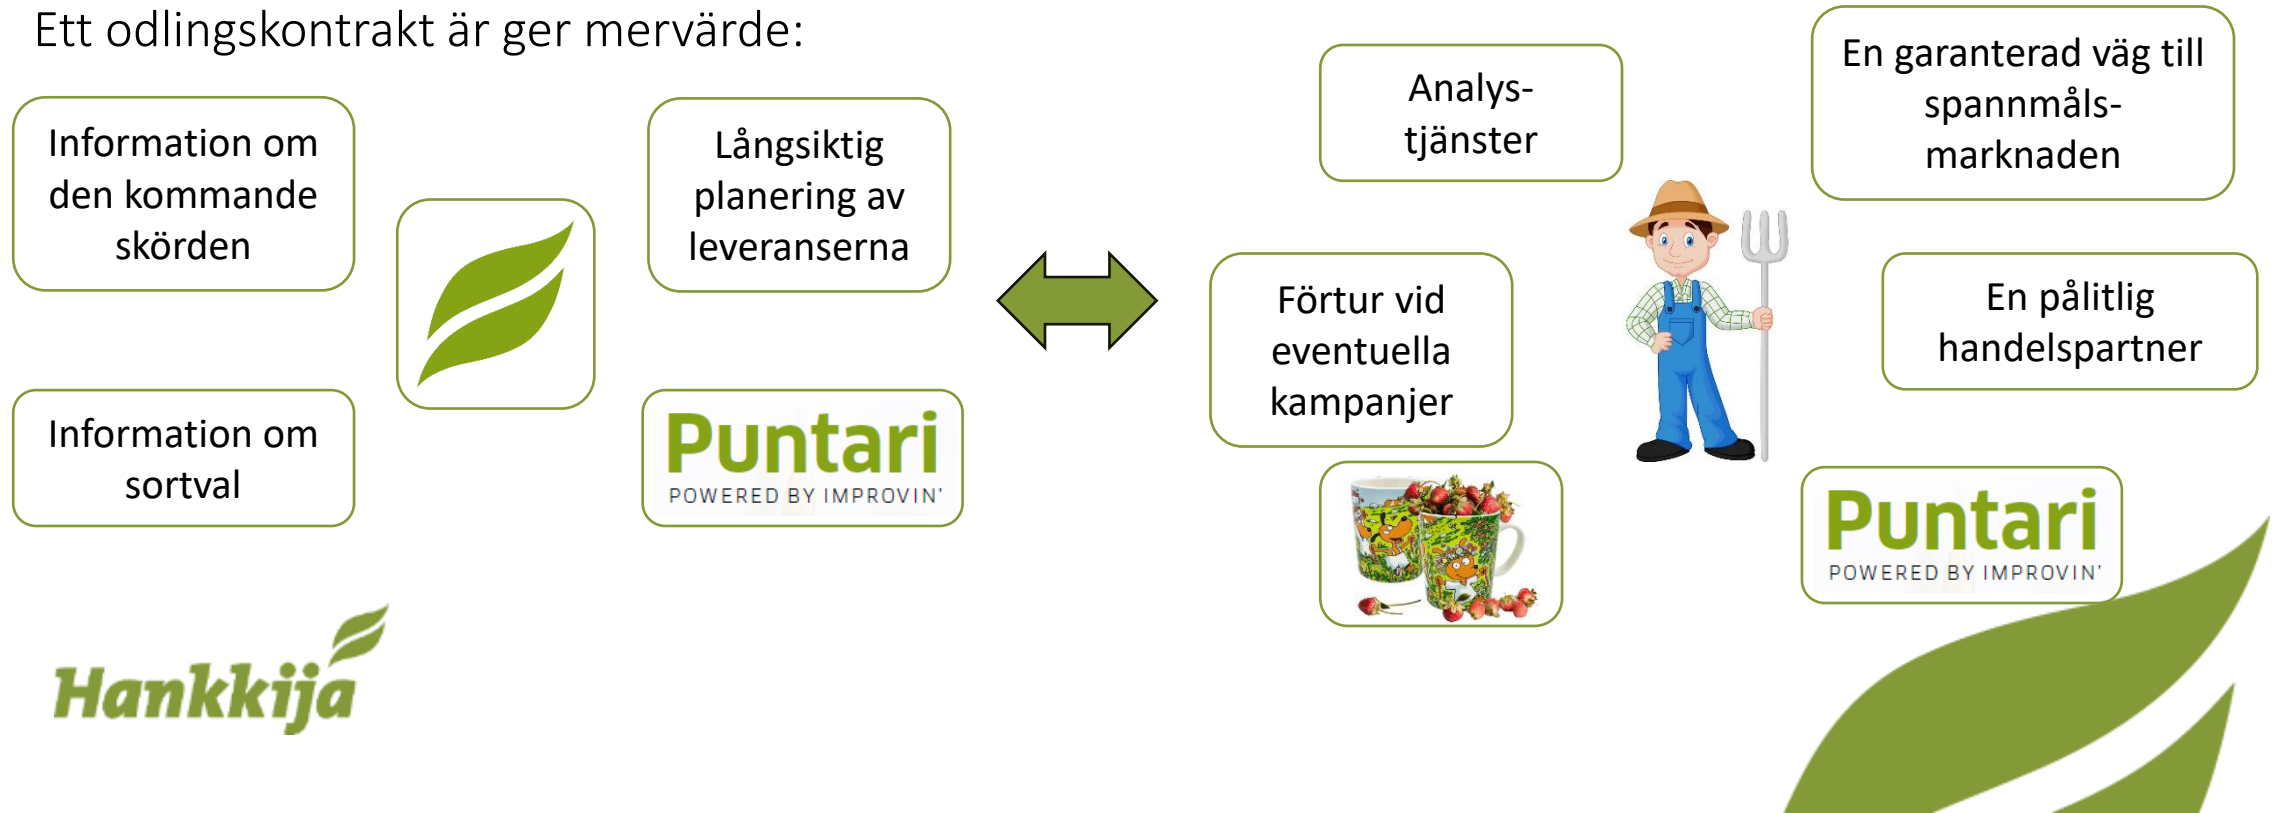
Ett odlingskontrakt är ger mervärde:

Information om den kommande skörden

Långsiktig planering av leveranserna

Information om sortval

Puntari
POWERED BY IMPROVIN'

Analys-tjänster

En garanterad väg till spannmåls-marknaden

Förtur vid eventuella kampanjer

En pålitlig handelspartner

Puntari
POWERED BY IMPROVIN'

Hankkija